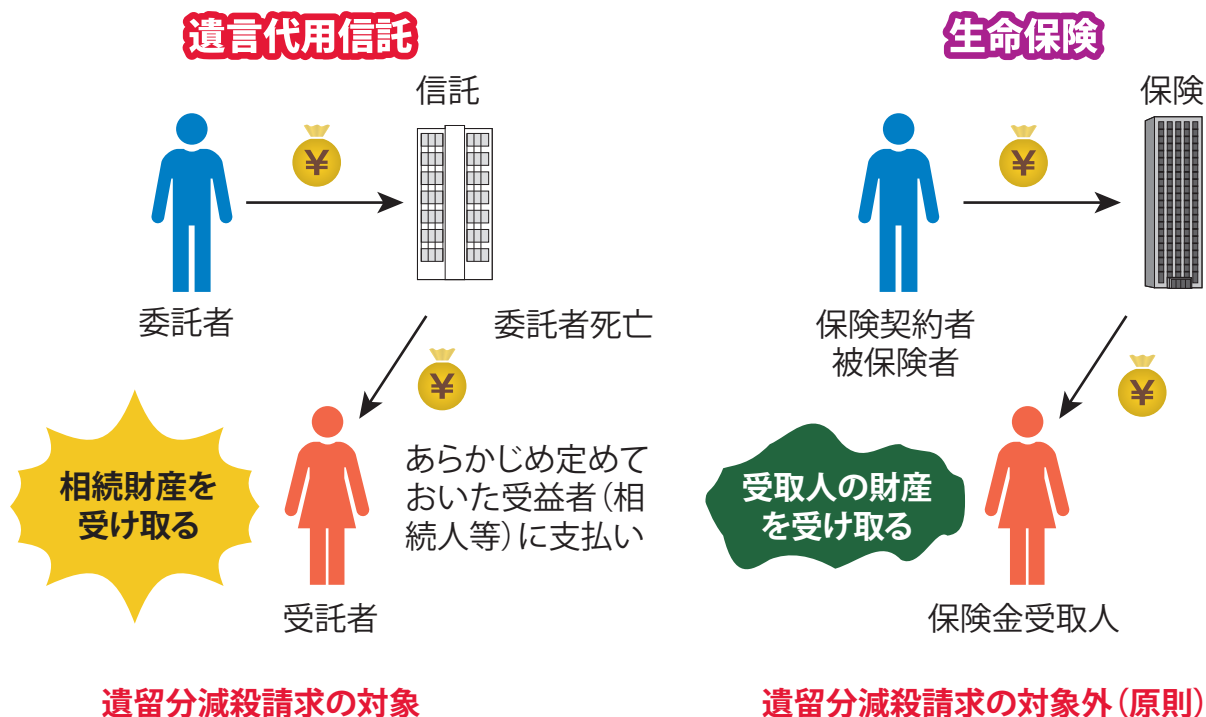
遺言代用信託

信託

¥

委託者

委託者死亡

¥

相続財産を受け取る

受託者

あらかじめ定めておいた受益者（相続人等）に支払い

遺留分減殺請求の対象

生命保険

保険

¥

保険契約者
被保険者

¥

受取人の財産を受け取る

保険金受取人

遺留分減殺請求の対象外（原則）